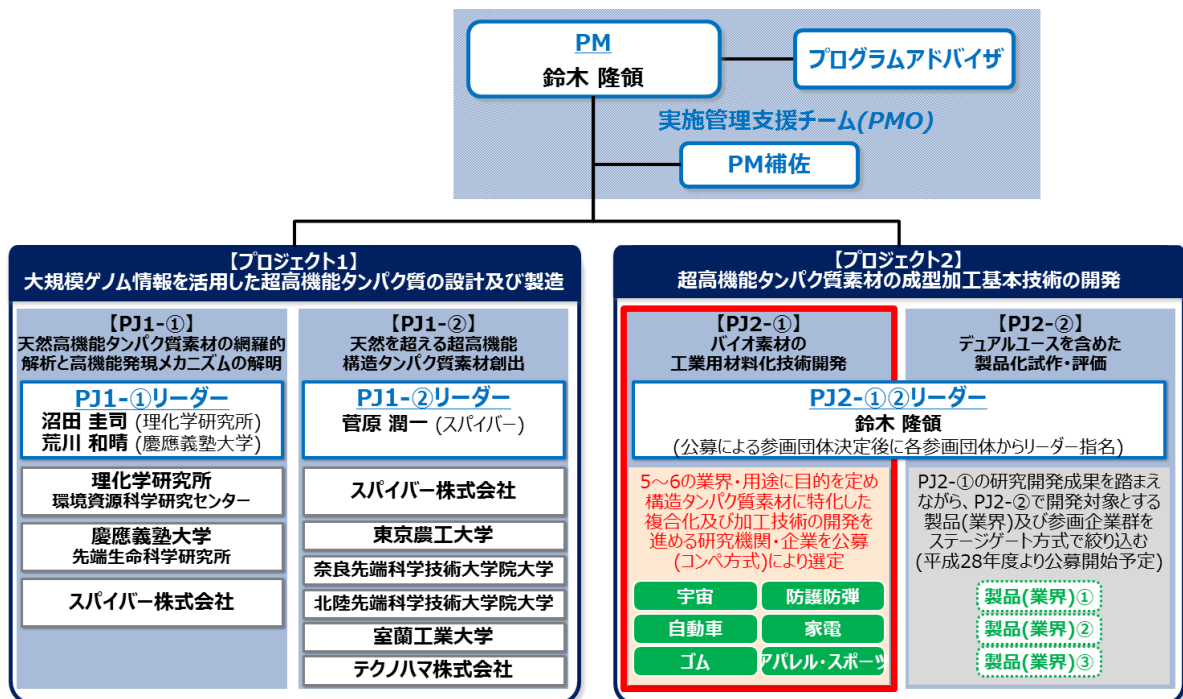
PM
鈴木 隆領

プログラムアドバイザ

実施管理支援チーム(PMO)

PM補佐

【プロジェクト1】
大規模ゲノム情報を活用した超高機能タンパク質の設計及び製造

【PJ1-①】
天然高機能タンパク質素材の網羅的解析と高機能発現メカニズムの解明

PJ1-①リーダー
沼田 圭司 (理化学研究所)
荒川 和晴 (慶應義塾大学)

理化学研究所
環境資源科学研究センター

慶應義塾大学
先端生命科学研究所

スパイバー株式会社

【PJ1-②】
天然を超える超高機能構造タンパク質素材創出

PJ1-②リーダー
菅原 潤一 (スパイバー)

スパイバー株式会社

東京農工大学

奈良先端科学技術大学院大学

北陸先端科学技術大学院大学

室蘭工業大学

テクノハマ株式会社

【プロジェクト2】
超高機能タンパク質素材の成型加工基本技術の開発

【PJ2-①】
バイオ素材の工業用材料化技術開発

【PJ2-②】
デュアルユースを含めた製品化試作・評価

PJ2-①②リーダー
鈴木 隆領
(公募による参画団体決定後に各参画団体からリーダー指名)

5~6の業界・用途に目的を定め構造タンパク質素材に特化した複合化及び加工技術の開発を進める研究機関・企業を公募(コンペ方式)により選定

宇宙
防護防弾
自動車
家電
ゴム
アパレル・スポーツ

PJ2-①の研究開発成果を踏まえながら、PJ2-②で開発対象とする製品(業界)及び参画企業群をステージゲート方式で絞り込む(平成28年度より公募開始予定)

製品(業界)①
製品(業界)②
製品(業界)③